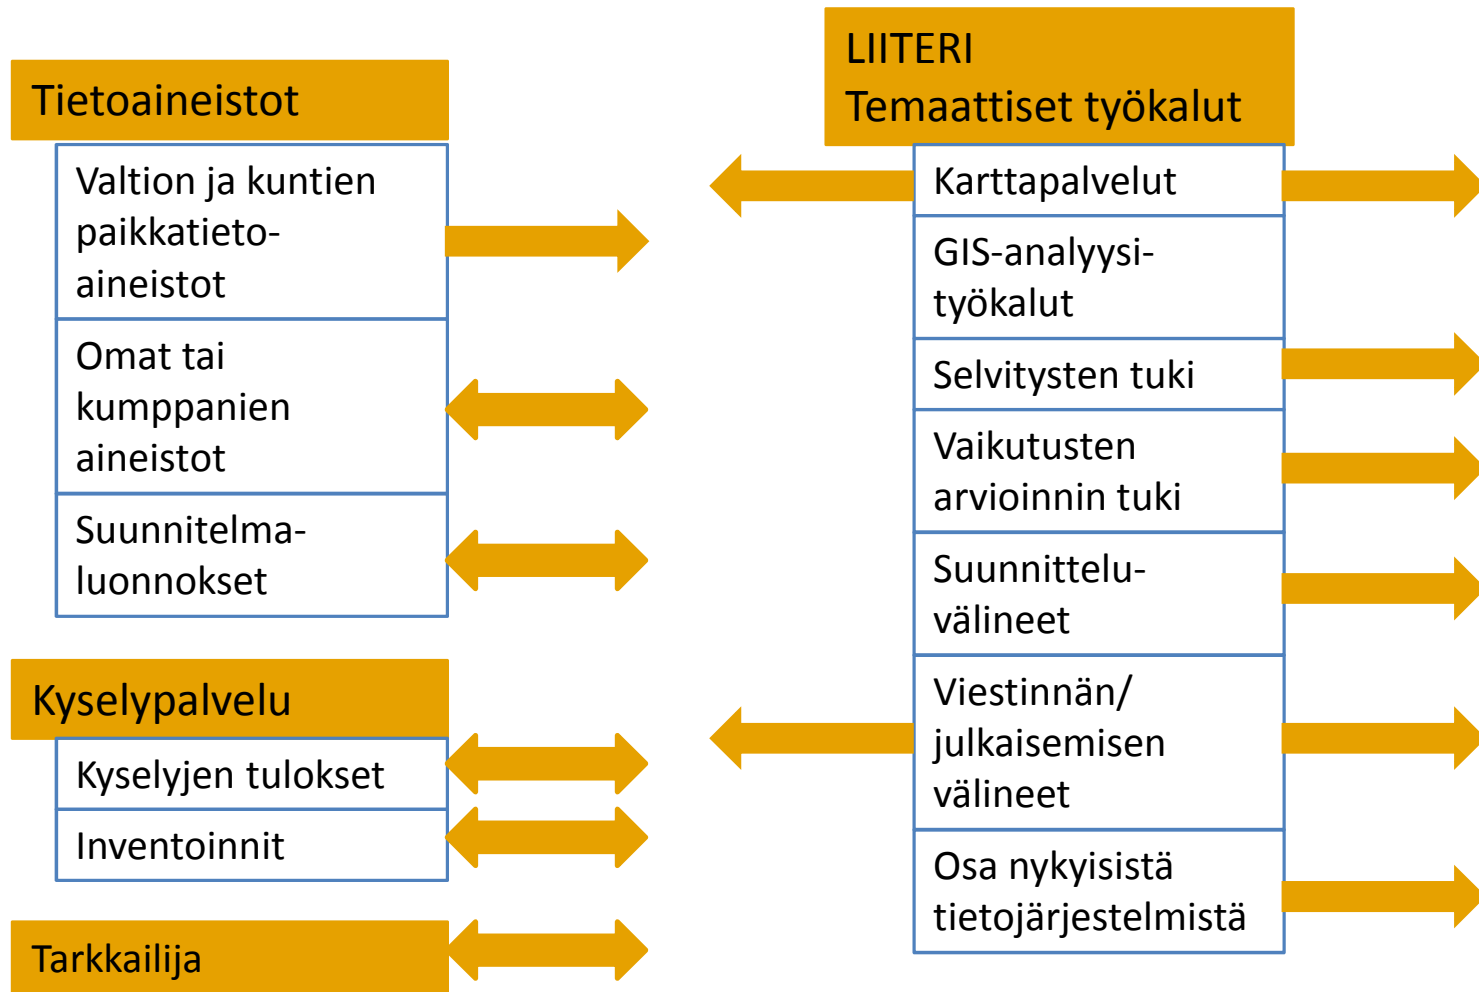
Tietoaineistot

Valtion ja kuntien paikkatieto-aineistot

Omat tai kumppanien aineistot

Suunnitelma-luonnokset

Kyselypalvelu

Kyselyjen tulokset

Inventoinnit

Tarkkailija

LIITERI
Temaattiset työkalut

Karttapalvelut

GIS-analyysi-työkalut

Selvitysten tuki

Vaikutusten arvioinnin tuki

Suunnittelu-välineet

Viestinnän/ julkaisemisen välineet

Osa nykyisistä tietojärjestelmistä